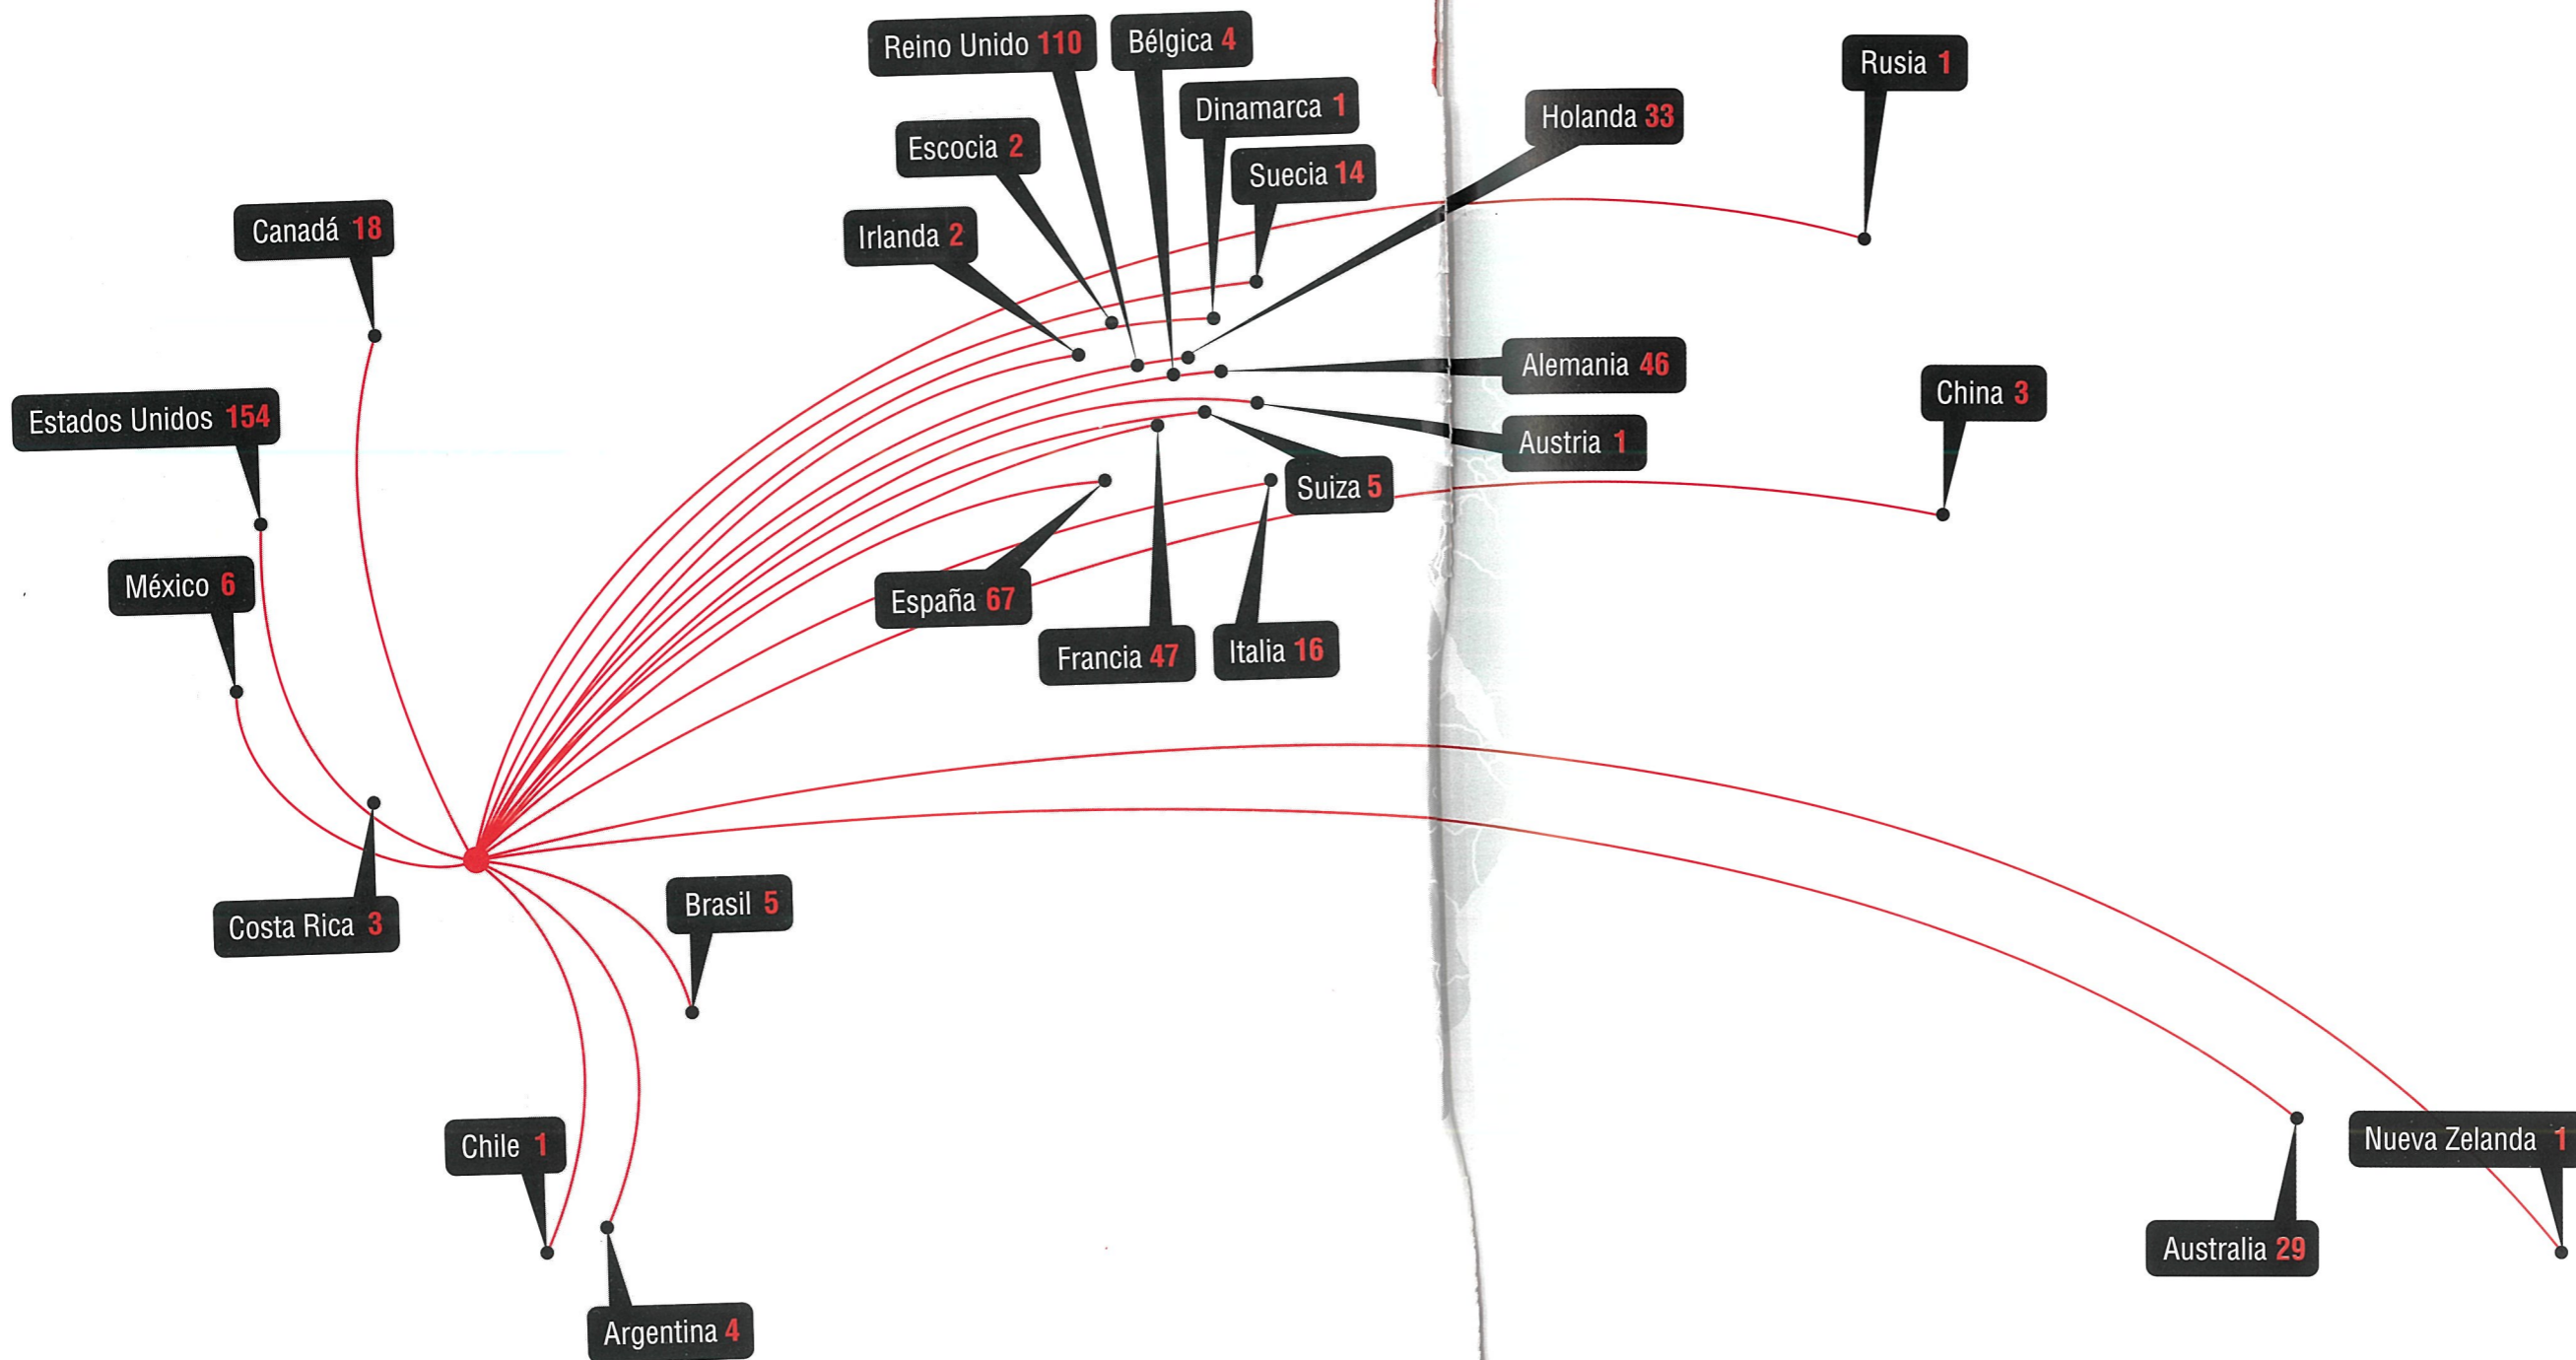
Reino Unido 110
Bélgica 4
Dinamarca 1
Escocia 2
Suecia 14
Holanda 33
Rusia 1
Canadá 18
Irlanda 2
Estados Unidos 154
Alemania 46
China 3
Austria 1
Suiza 5
México 6
España 67
Francia 47
Italia 16
Costa Rica 3
Brasil 5
Chile 1
Argentina 4
Australia 29
Nueva Zelanda 1